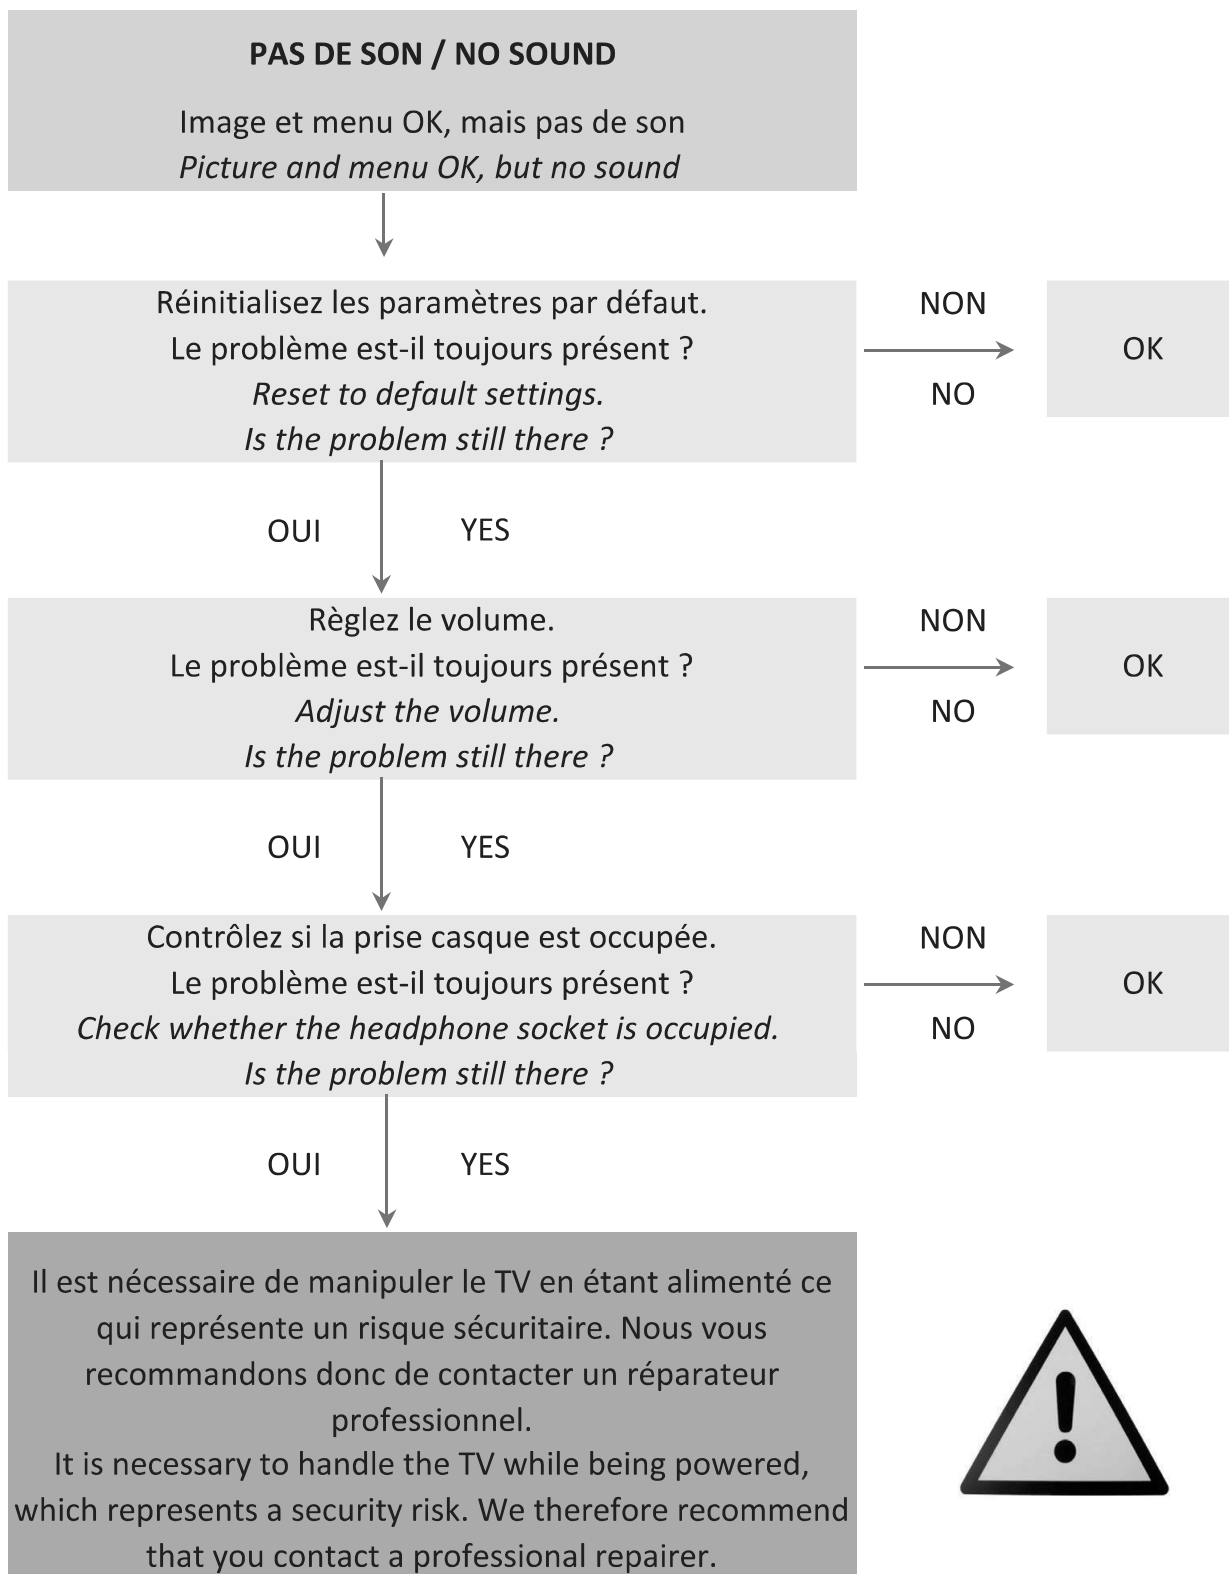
**PAS DE SON / NO SOUND**

Image et menu OK, mais pas de son
*Picture and menu OK, but no sound*

Réinitialisez les paramètres par défaut.
Le problème est-il toujours présent ?
*Reset to default settings.*
*Is the problem still there ?*

NON

NO

OK

OUI YES

Règlez le volume.
Le problème est-il toujours présent ?
*Adjust the volume.*
*Is the problem still there ?*

NON

NO

OK

OUI YES

Contrôlez si la prise casque est occupée.
Le problème est-il toujours présent ?
*Check whether the headphone socket is occupied.*
*Is the problem still there ?*

NON

NO

OK

OUI YES

Il est nécessaire de manipuler le TV en étant alimenté ce qui représente un risque sécuritaire. Nous vous recommandons donc de contacter un réparateur professionnel.
It is necessary to handle the TV while being powered, which represents a security risk. We therefore recommend that you contact a professional repairer.